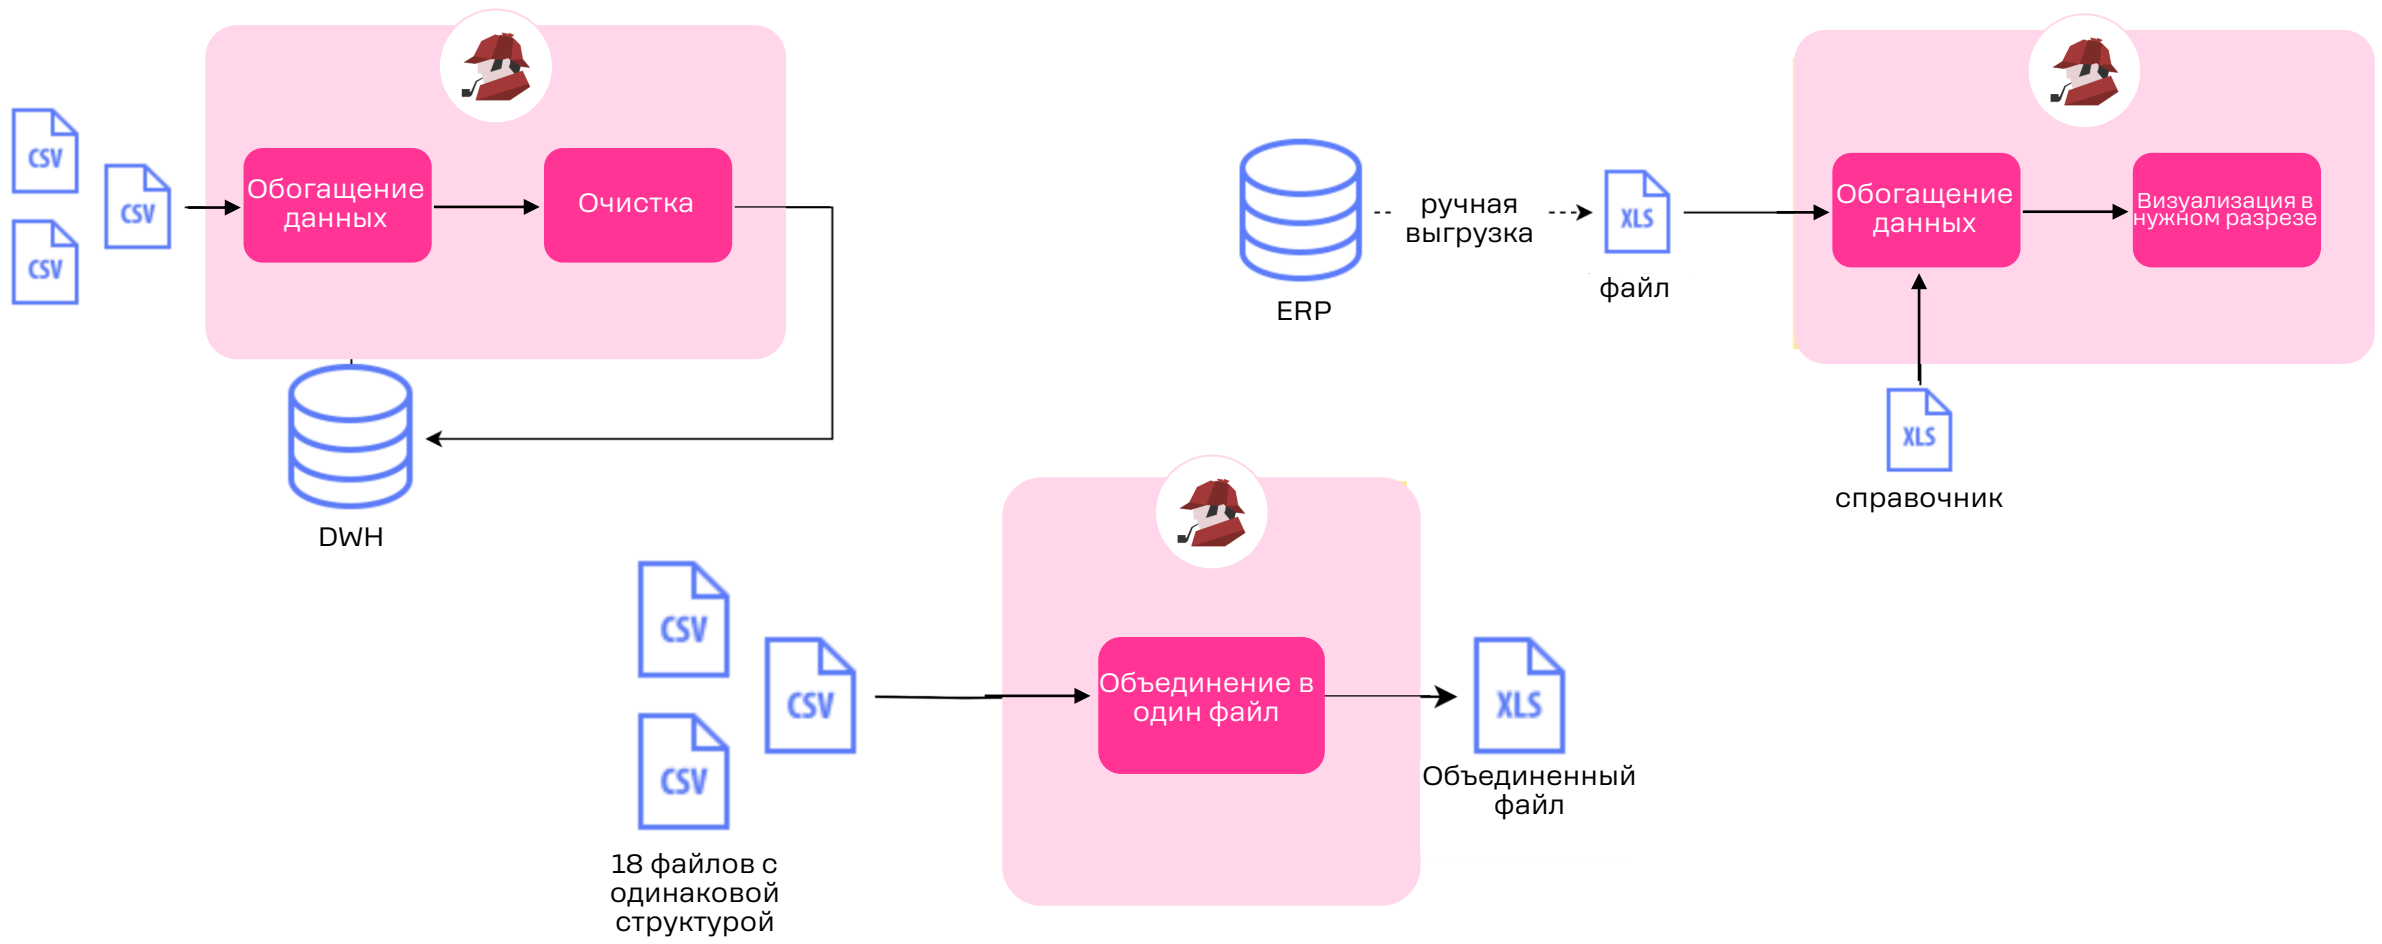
CSV
CSV
CSV
Обогащение данных
Очистка
DWH

ERP
ручная выгрузка
XLS
файл
Обогащение данных
Визуализация в нужном разрезе
XLS
справочник

CSV
CSV
CSV
18 файлов с одинаковой структурой
Объединение в один файл
XLS
Объединенный файл